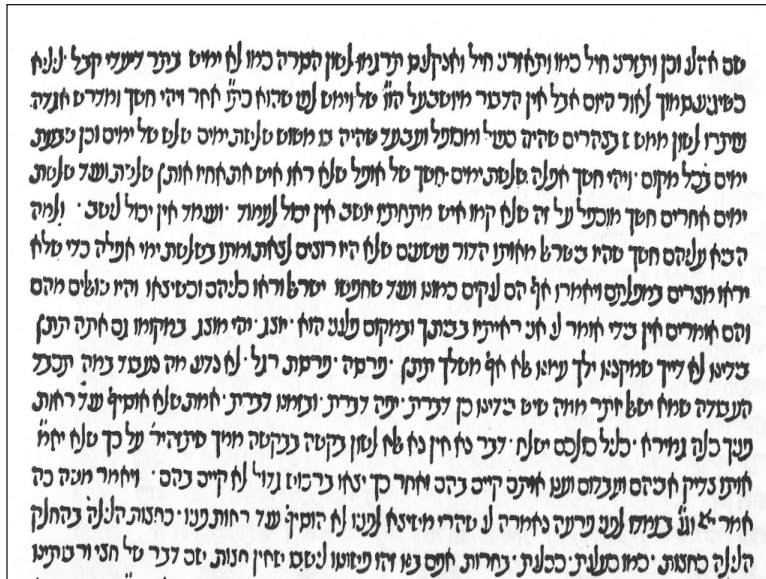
זה הלנו וכן והגדיל חיל כמו ותהדרו חיל והנקלעם תרגומו לשון המרה כמו לא ימיש ענהר דיעדי קבל ׳ ולנוח
בשינוצם מוך לאור היום אבל אין הדבר מיושב והו׳ של ויהי לשון שהוה כת׳ אחר ויהי חשך ומדרש אגדה
שיהיו לשון מזה ז׳ דברים שהיה בשל׳ ומשל ועבעב שהיה בו משום שלשה ימים שלש של ימים וכן בימות
ימים בכל מקום ׳ ויהי חשך אפלה שלשת ימים חשך של אופל שלא ראו איש את אחיו אותן שלשה ועוד שלשת
ימים אחרים חשך מוכפל על זה שלא קמו איש מתחתיו יושב אין יכול לעמוד ׳ ועומד אין יכול לישב ׳ ולמה
הביא עליהם חשך שהיו בישראל מאותו הדור רשעים שלא היו רוצים לצאת ומתו בשלשת ימי אפלה כדי שלא
יראו מצרים במפלתם ויאמרו אף הם לוקים כמונו ועוד שחפשו ישראל וראו כליהם וכשיצאו והיו שואלים מהם
והם אומרים אין בידי אומר לו אני ראיתיו בביתך ובמקום פלוני הוא ׳ יוצג ׳ יהי מוצג במקומו גם אתה תתן
בידינו לא דייך שמקננו ילך עימנו אלא אף משלך תתן ׳ פרסה ׳ פרסת רגל ׳ לא נדע מה נעבד כמה תכבד
העבודה שמא ישאל יותר מוה שיש בידינו כן לדרית ׳ יהיה לדרית ׳ ודמונו לדרית ׳ חמת שלא תוסיף על ראות
פניך כלה גמורה ׳ כלה ׳ כל סכנס ישלח ׳ דבר נא אין נא אלא לשון בקשה בבקשה ממך סיהיו׳ על כך שלא יאמר
אותו צדיק אברהם ועבדום וענו אותם קיים בהם ואחר כך יצאו ברכוש גדול לא קיים בהם ׳ ויאמר משה כה
אמר יי׳ וגו׳ כחצות לפני פרעה נאמרה לו שהרי מויצאו ׳ לקנו לא הוסיף עוד ראות פניו ׳ כחצות הלילה כהחלק
הלילה כחצות ׳ כמו מעלות ׳ כבלעת ׳ בחרות ׳ אותם נוי זה פתרונו לשם יחין חנות ׳ זה דבר על חצי ורבותינו